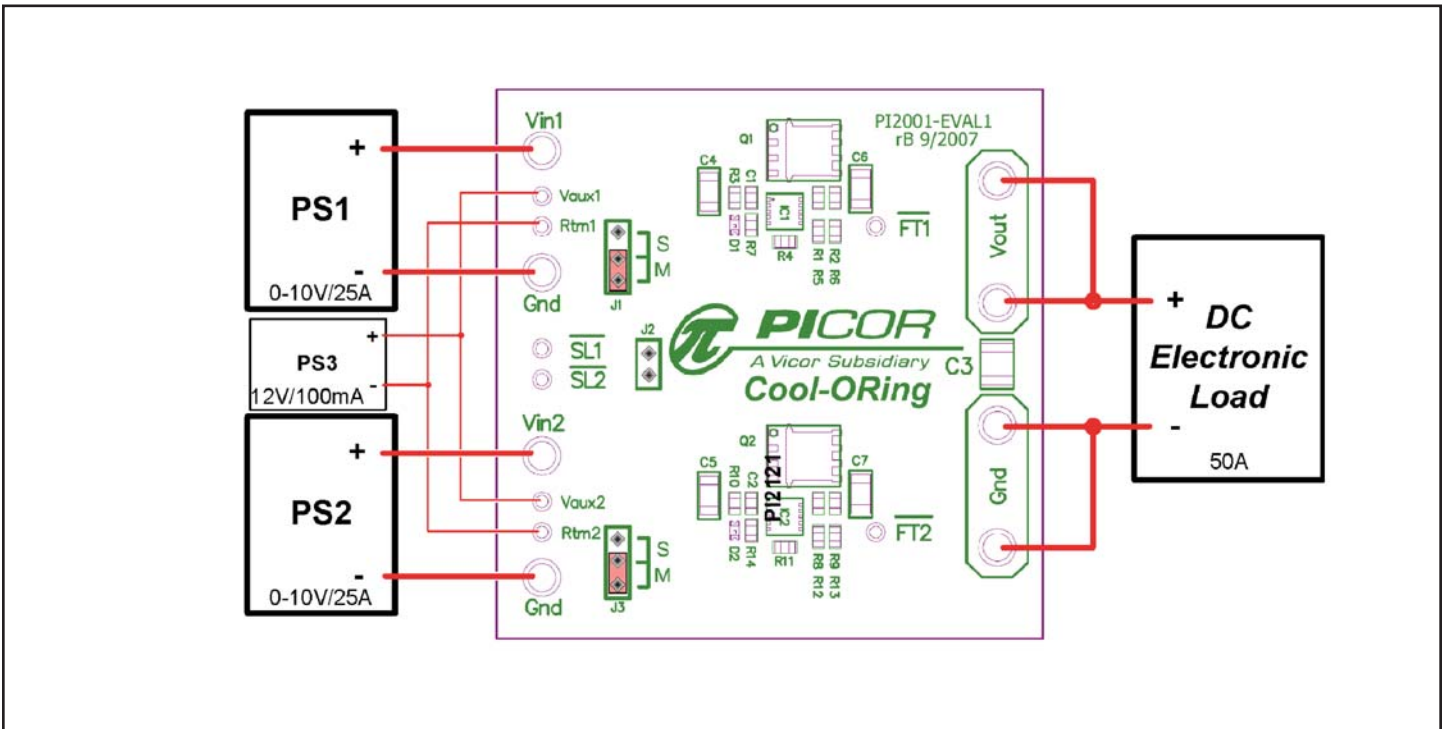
+
PS1
-
0-10V/25A

+
PS3
-
12V/100mA

+
PS2
-
0-10V/25A

Vin1
Vaux1
Rtm1
Gnd
S
M
J1
J2
$\overline{SL1}$
$\overline{SL2}$
Vin2
Vaux2
Rtm2
Gnd
S
M
J3

PI2001-EVAL1
rB 9/2007
Q1
C4
R3
C1
R7
IC1
D1
R4
R1
R5
R2
R6
C6
$\overline{FT1}$

PICOR
A Vicor Subsidiary
Cool-ORing
C3

Q2
C5
R10
C2
PI2121
IC2
D2
R14
R11
R8
R12
R9
R13
C7
$\overline{FT2}$

Vout
Gnd

+
DC
Electronic
Load
-
50A